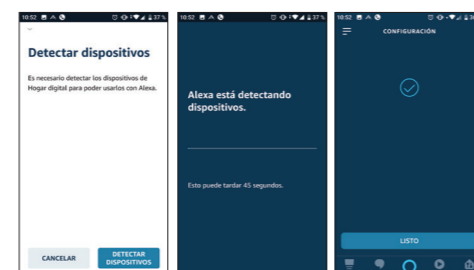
10:52 37 %

Detectar dispositivos

Es necesario detectar los dispositivos de Hogar digital para poder usarlos con Alexa.

CANCELAR

DETECTAR DISPOSITIVOS

10:52 37 %

Alexa está detectando dispositivos.

Esto puede tardar 45 segundos.

10:52 36

CONFIGURACIÓN

LISTO